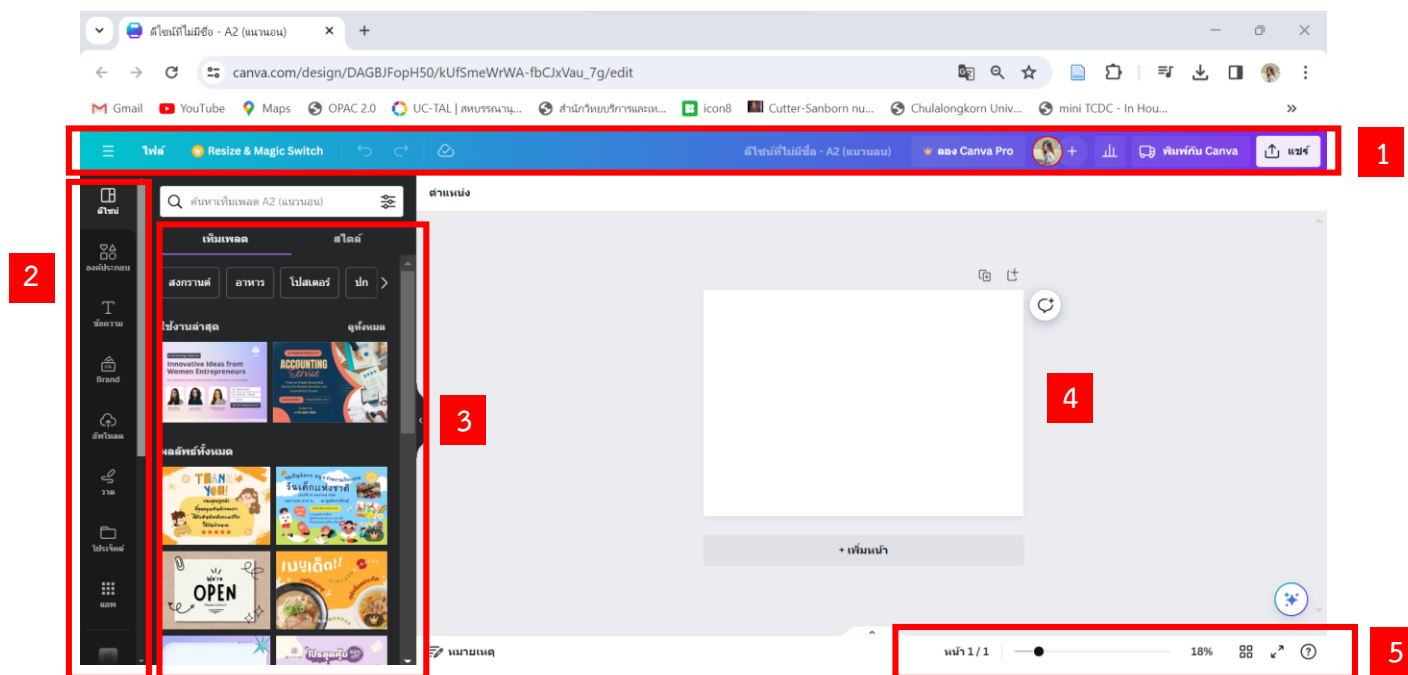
ดีไซน์ที่ไม่มีชื่อ - A2 (แนวนอน)

canva.com/design/DAGBJFopH50/kUfSmeWrWA-fbCJxVau_7g/edit

Gmail YouTube Maps OPAC 2.0 UC-TAL | สหบรรณานุ... สำนักวิทยบริการและเท... icon8 Cutter-Sanborn nu... Chulalongkorn Univ... mini TCDC - In Hou...

ไฟล์ Resize & Magic Switch ดีไซน์ที่ไม่มีชื่อ - A2 (แนวนอน) ลอง Canva Pro พิมพ์กับ Canva แชร์

1

ดีไซน์
องค์ประกอบ
ข้อความ
Brand
อัพโหลด
วาด
โปรเจ็คต์
แอพ

2

ค้นหาเทมเพลต A2 (แนวนอน)

เทมเพลต สไตล์

สงกรานต์ อาหาร โปสเตอร์ ปก

ใช้งานล่าสุด ดูทั้งหมด

Innovative Ideas from Women Entrepreneurs

ACCOUNTING

ผลลัพธ์ทั้งหมด

THANK YOU!

วันเด็กแห่งชาติ

OPEN

เมนูเด็ด!!

3

ตำแหน่ง

4

+ เพิ่มหน้า

หมายเหตุ

หน้า 1 / 1 18%

5